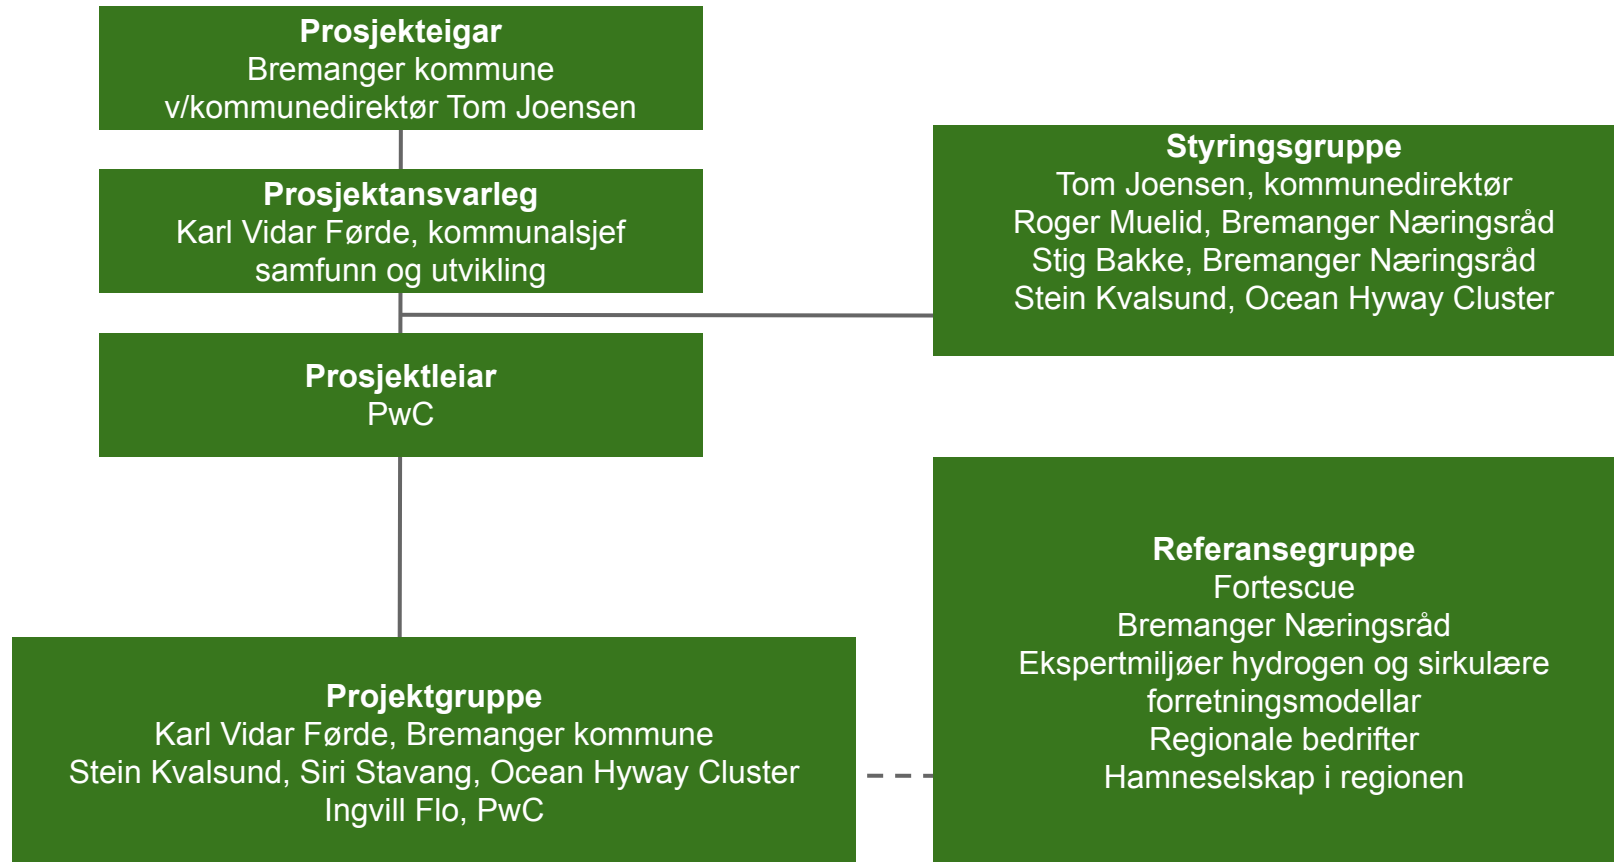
Prosjekteigar
Bremanger kommune
v/kommunedirektør Tom Joensen

Prosjektansvarleg
Karl Vidar Førde, kommunalsjef samfunn og utvikling

Styringsgruppe
Tom Joensen, kommunedirektør
Roger Muelid, Bremanger Næringsråd
Stig Bakke, Bremanger Næringsråd
Stein Kvalsund, Ocean Hyway Cluster

Prosjektleiar
PwC

Referansegruppe
Fortescue
Bremanger Næringsråd
Ekspertmiljøer hydrogen og sirkulære forretningsmodellar
Regionale bedrifter
Hamneselskap i regionen

Projektgruppe
Karl Vidar Førde, Bremanger kommune
Stein Kvalsund, Siri Stavang, Ocean Hyway Cluster
Ingvill Flo, PwC